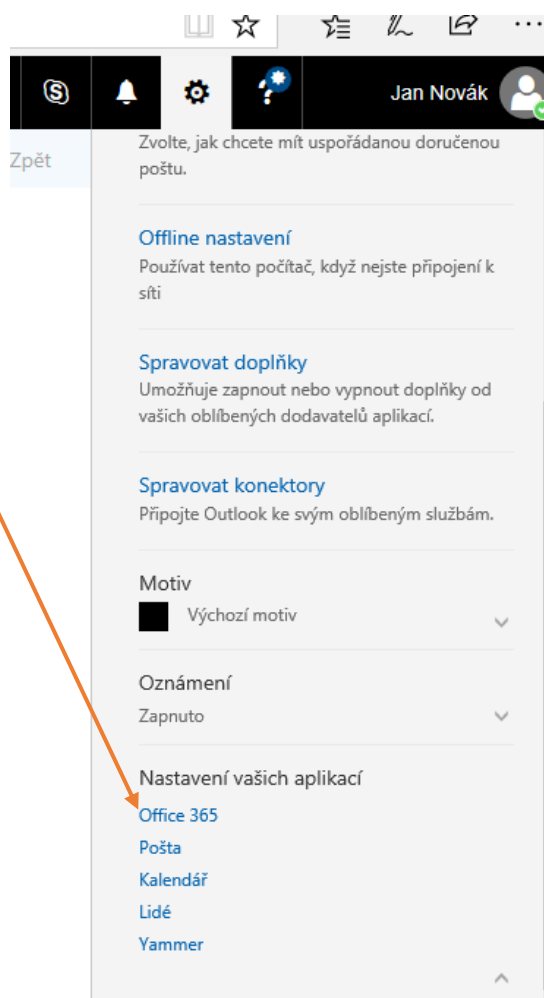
Jan Novák

Zpět

Zvolte, jak chcete mít uspořádanou doručenou poštu.

Offline nastavení
Používat tento počítač, když nejste připojení k síti

Spravovat doplňky
Umožňuje zapnout nebo vypnout doplňky od vašich oblíbených dodavatelů aplikací.

Spravovat konektory
Připojte Outlook ke svým oblíbeným službám.

Motiv
Výchozí motiv

Oznámení
Zapnuto

Nastavení vašich aplikací
Office 365
Pošta
Kalendář
Lidé
Yammer